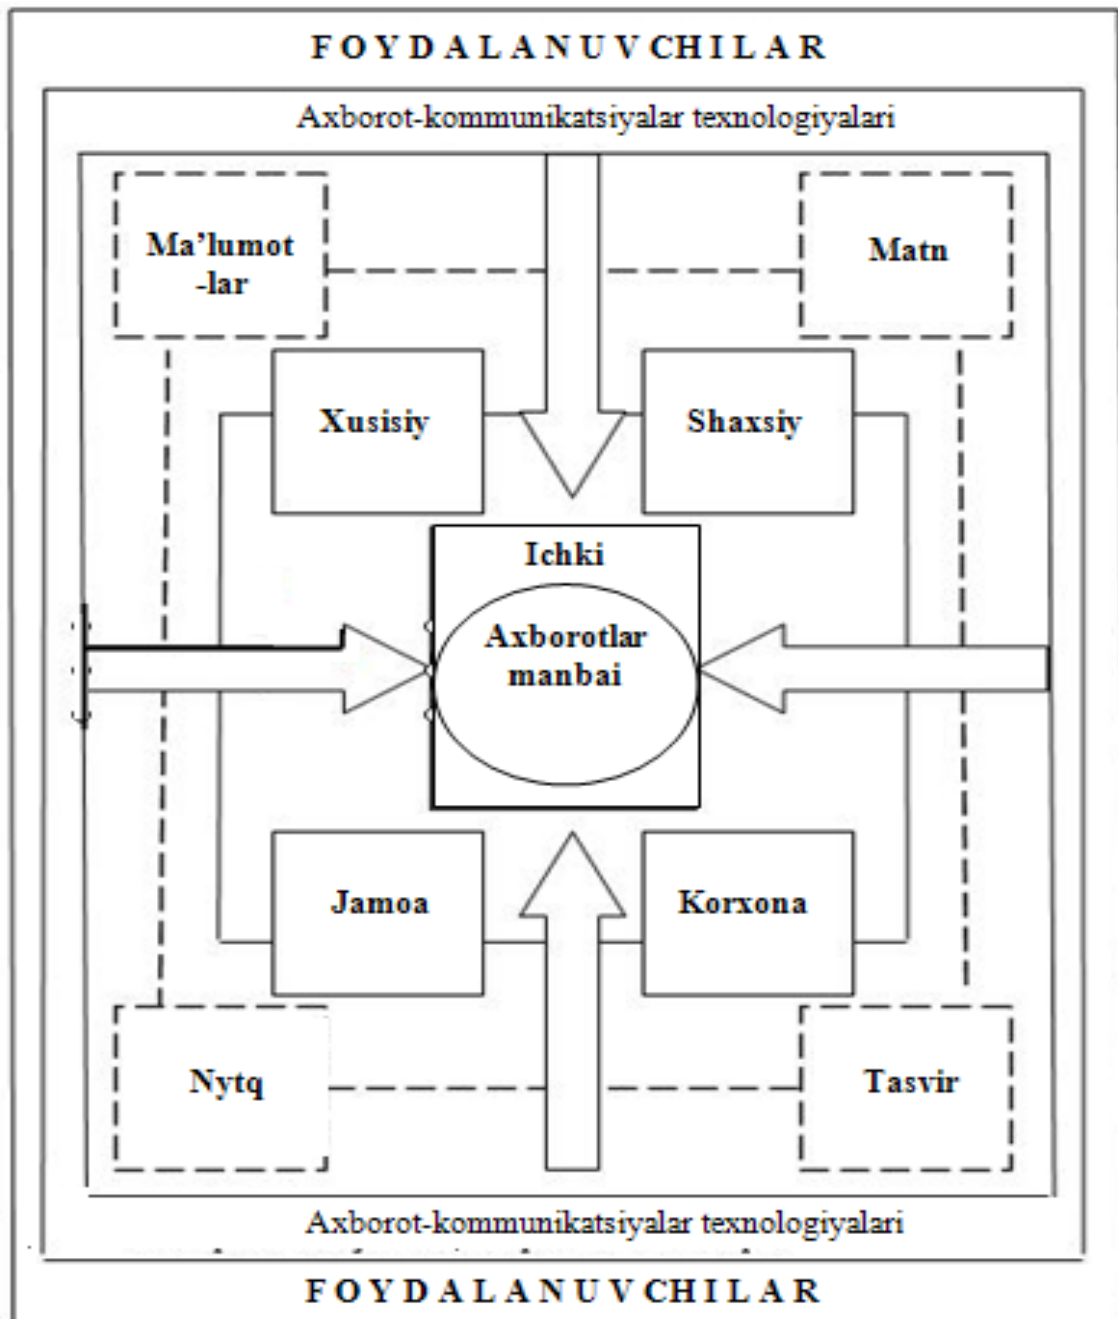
F O Y D A L A N U V CHI L A R

Axborot-kommunikatsiyalar texnologiyalari

Ma'lumot -lar

Matn

Xusisiy

Shaxsiy

Ichki

Axborotlar manbai

Jamoa

Korxona

Nytq

Tasvir

Axborot-kommunikatsiyalar texnologiyalari

F O Y D A L A N U V CHI L A R